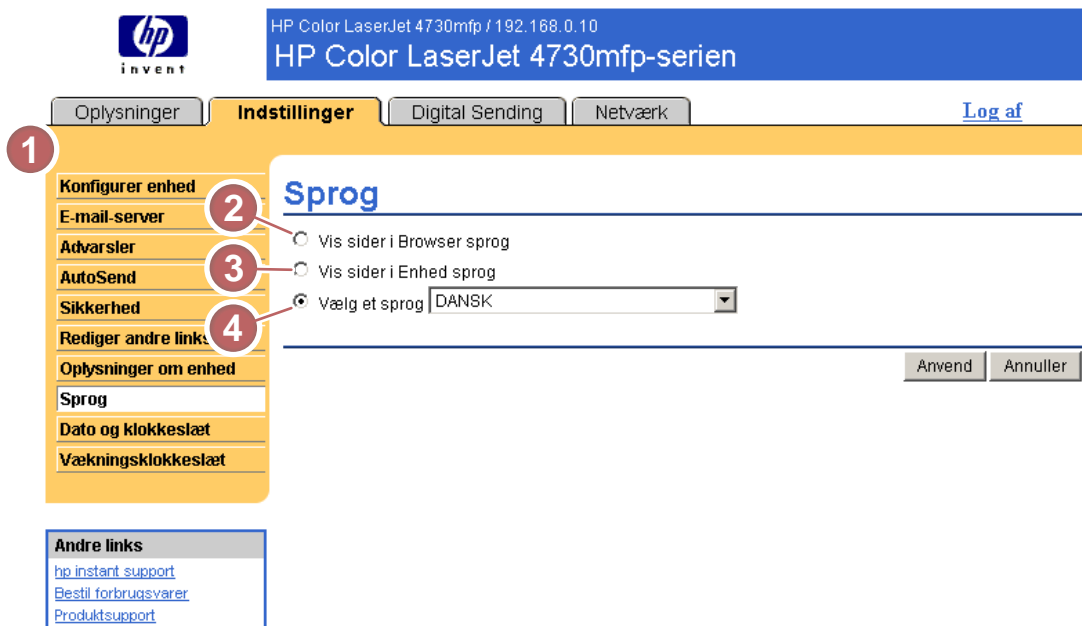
hp invent

HP Color LaserJet 4730mfp / 192.168.0.10
HP Color LaserJet 4730mfp-serien

Oplysninger | Indstillinger | Digital Sending | Netværk

Log af

1

Konfigurer enhed
E-mail-server
Advarsler
AutoSend
Sikkerhed
Rediger andre links
Oplysninger om enhed
Sprog
Dato og klokkeslæt
Vækningsklokkeslæt

Sprog

2
3
4

Vis sider i Browser sprog
Vis sider i Enhed sprog
Vælg et sprog DANSK

Anvend
Annuller

Andre links
hp instant support
Bestil forbrugsvarer
Produktsupport